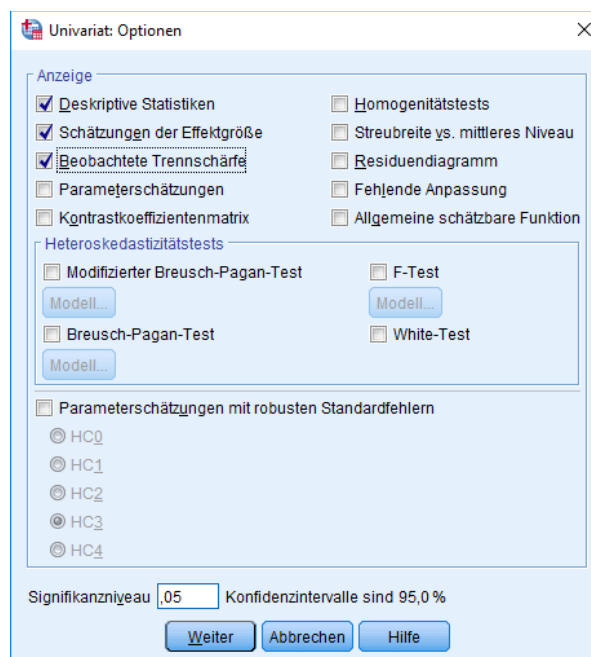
Univariat: Optionen

Anzeige

Deskriptive Statistiken

Schätzungen der Effektgröße

Beobachtete Trennschärfe

Parameterschätzungen

Kontrastkoeffizientenmatrix

Homogenitätstests

Streubreite vs. mittleres Niveau

Residuendiagramm

Fehlende Anpassung

Allgemeine schätzbare Funktion

Heteroskedastizitätstests

Modifizierter Breusch-Pagan-Test

Modell...

Breusch-Pagan-Test

Modell...

F-Test

Modell...

White-Test

Parameterschätzungen mit robusten Standardfehlern

HC0

HC1

HC2

HC3

HC4

Signifikanzniveau ,05 Konfidenzintervalle sind 95,0 %

Weiter Abbrechen Hilfe